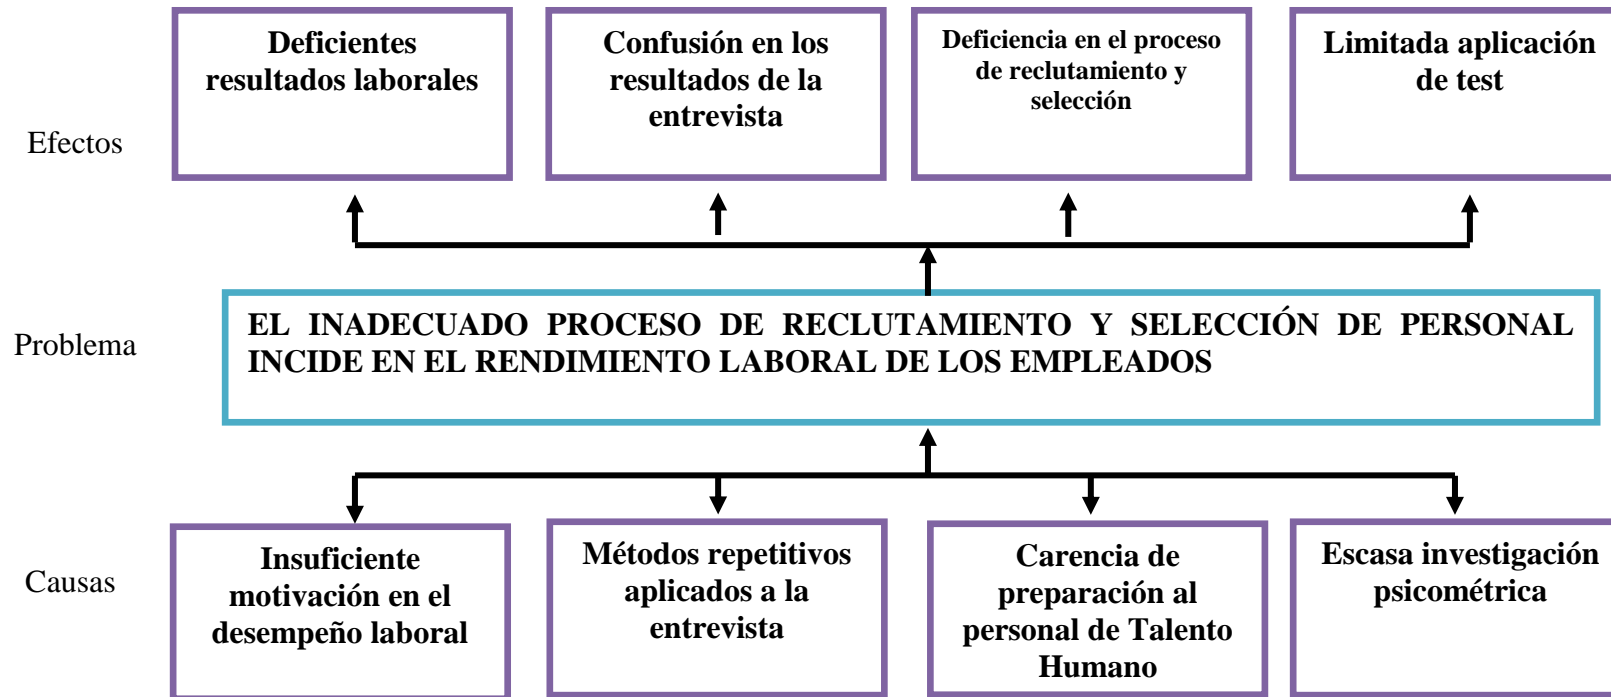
Efectos

Deficientes resultados laborales

Confusión en los resultados de la entrevista

Deficiencia en el proceso de reclutamiento y selección

Limitada aplicación de test

Problema

EL INADECUADO PROCESO DE RECLUTAMIENTO Y SELECCIÓN DE PERSONAL INCIDE EN EL RENDIMIENTO LABORAL DE LOS EMPLEADOS

Causas

Insuficiente motivación en el desempeño laboral

Métodos repetitivos aplicados a la entrevista

Carencia de preparación al personal de Talento Humano

Escasa investigación psicométrica